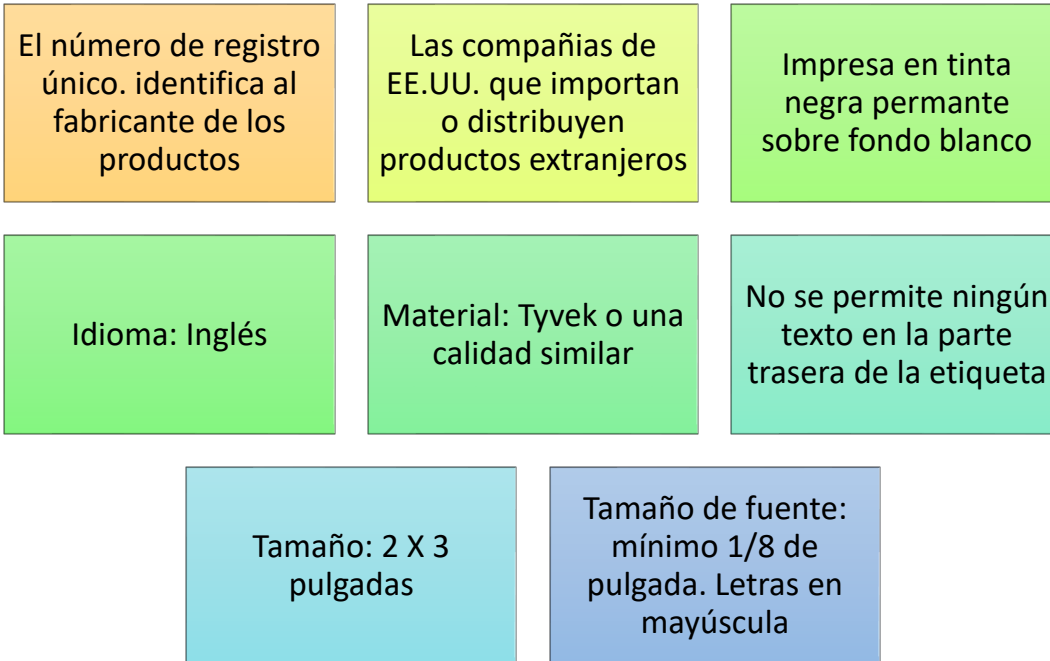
El número de registro único. identifica al fabricante de los productos

Las compañias de EE.UU. que importan o distribuyen productos extranjeros

Impresa en tinta negra permante sobre fondo blanco

Idioma: Inglés

Material: Tyvek o una calidad similar

No se permite ningún texto en la parte trasera de la etiqueta

Tamaño: 2 X 3 pulgadas

Tamaño de fuente: mínimo 1/8 de pulgada. Letras en mayúscula